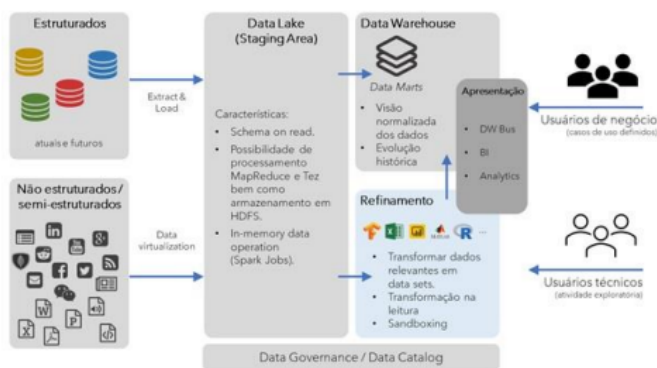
Estruturados

atuais e futuros

Extract & Load

Não estruturados / semi-estruturados

Data virtualization

Data Lake (Staging Area)

Características:

- Schema on read.
- Possibilidade de processamento MapReduce e Tez bem como armazenamento em HDFS.
- In-memory data operation (Spark Jobs).

Data Warehouse

Data Marts

- Visão normalizada dos dados
- Evolução histórica

Apresentação

- DW Bus
- BI
- Analytics

Refinamento

- Transformar dados relevantes em data sets.
- Transformação na leitura
- Sandboxing

Usuários de negócio (casos de uso definidos)

Usuários técnicos (atividade exploratória)

Data Governance / Data Catalog